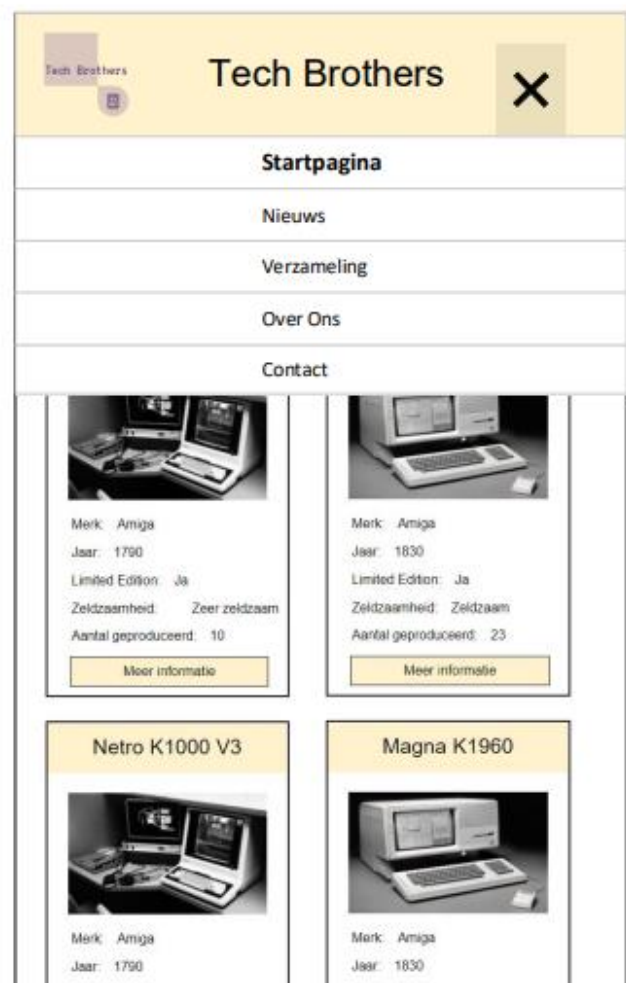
Tech Brothers

Tech Brothers

×

Startpagina

Nieuws

Verzameling

Over Ons

Contact

Merk: Amiga

Jaar: 1790

Limited Edition: Ja

Zeldzaamheid: Zeer zeldzaam

Aantal geproduceerd: 10

Meer informatie

Merk: Amiga

Jaar: 1830

Limited Edition: Ja

Zeldzaamheid: Zeldzaam

Aantal geproduceerd: 23

Meer informatie

Netro K1000 V3

Merk: Amiga

Jaar: 1790

Magna K1960

Merk: Amiga

Jaar: 1830